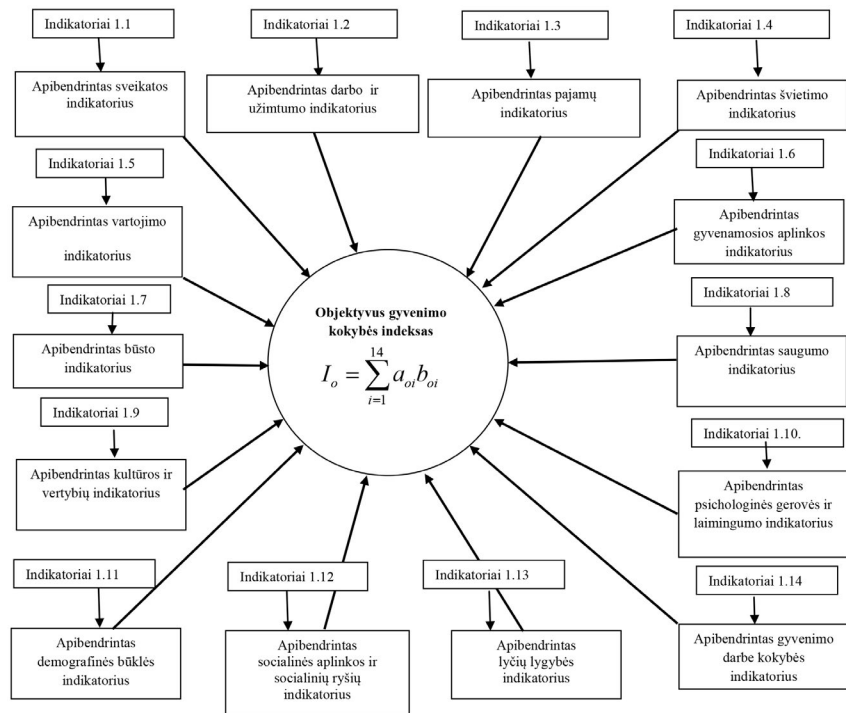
Indikatoriai 1.1

Apibendrintas sveikatos indikatorius

Indikatoriai 1.2

Apibendrintas darbo ir užimtumo indikatorius

Indikatoriai 1.3

Apibendrintas pajamų indikatorius

Indikatoriai 1.4

Apibendrintas švietimo indikatorius

Indikatoriai 1.5

Apibendrintas vartojimo indikatorius

Indikatoriai 1.6

Apibendrintas gyvenamosios aplinkos indikatorius

Indikatoriai 1.7

Apibendrintas būsto indikatorius

Objektyvus gyvenimo kokybės indeksas

$I_o = \sum_{i=1}^{14} a_{oi} b_{oi}$

Indikatoriai 1.8

Apibendrintas saugumo indikatorius

Indikatoriai 1.9

Apibendrintas kultūros ir vertybių indikatorius

Indikatoriai 1.10.

Apibendrintas psichologinės gerovės ir laimingumo indikatorius

Indikatoriai 1.11

Apibendrintas demografinės būklės indikatorius

Indikatoriai 1.12

Apibendrintas socialinės aplinkos ir socialinių ryšių indikatorius

Indikatoriai 1.13

Apibendrintas lyčių lygybės indikatorius

Indikatoriai 1.14

Apibendrintas gyvenimo darbe kokybės indikatorius